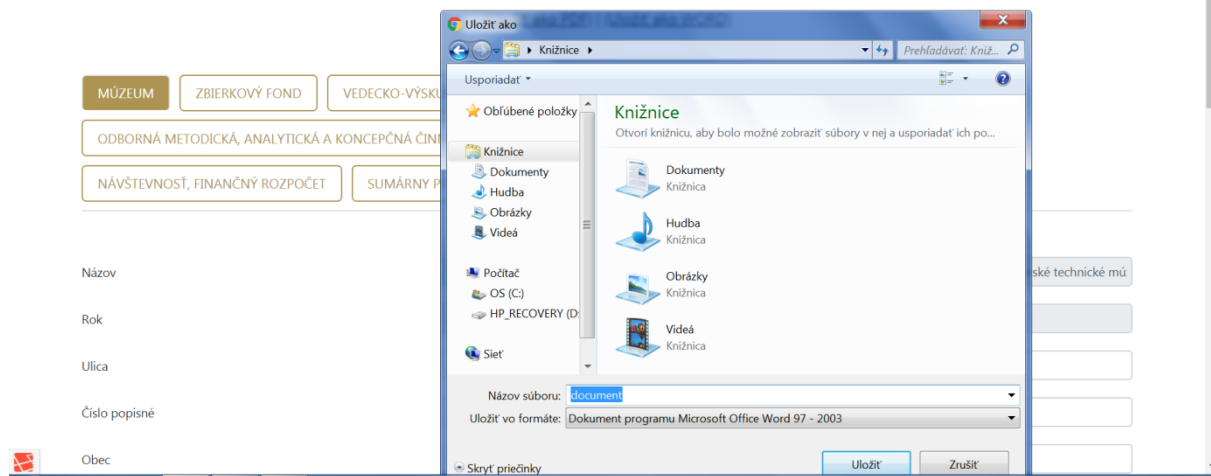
MÚZEUM
ZBIERKOVÝ FOND
VEDECKO-VÝSKU
ODBORNÁ METODICKÁ, ANALYTICKÁ A KONCEPČNÁ ČINN
NÁVŠTEVNOSŤ, FINANČNÝ ROZPOČET
SUMÁRNY P

Názov
ské technické mú
Rok
Ulica
Číslo popisné
Obec

Uložiť ako
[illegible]
Knižnice
Prehľadávať: Kniž...
Usporiadať
Obľúbené položky
Knižnice
Dokumenty
Hudba
Obrázky
Videá
Počítač
OS (C:)
HP_RECOVERY (D:
Sieť
Knižnice
Otvorí knižnicu, aby bolo možné zobraziť súbory v nej a usporiadať ich po...
Dokumenty
Knižnica
Hudba
Knižnica
Obrázky
Knižnica
Videá
Knižnica
Názov súboru:
document
Uložiť vo formáte:
Dokument programu Microsoft Office Word 97 - 2003
Skryť priečinky
Uložiť
Zrušiť